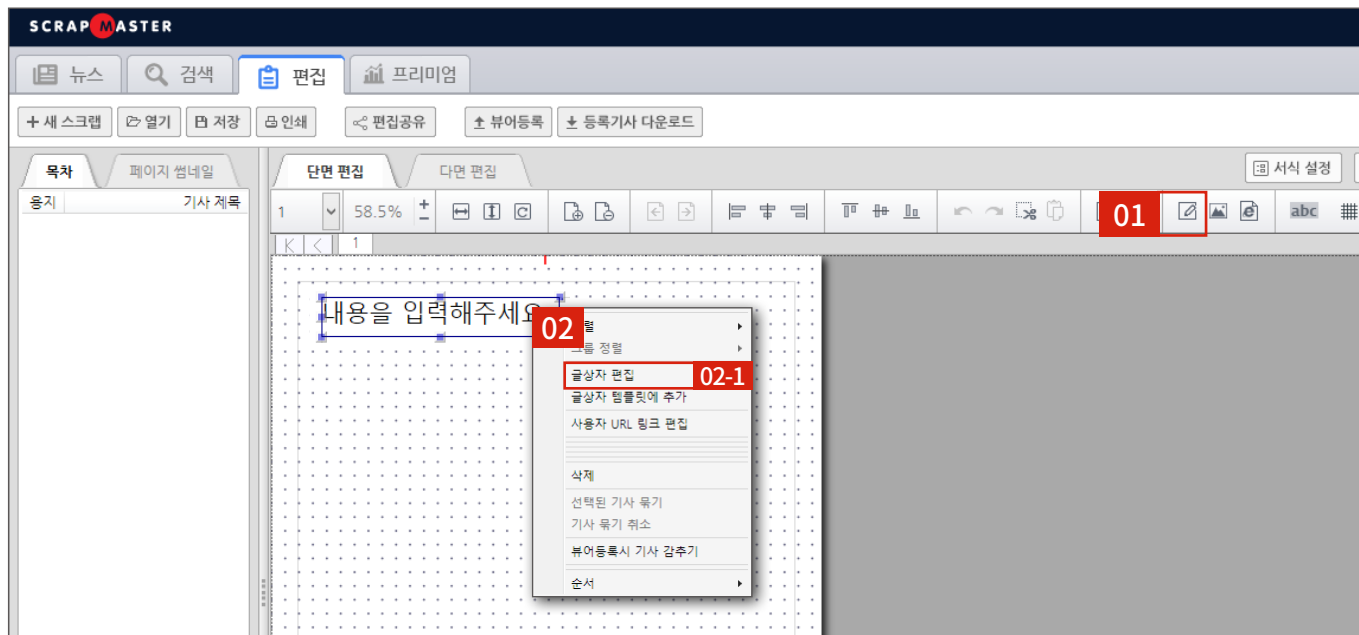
SCRAPMASTER

뉴스 검색 편집 프리미엄

+ 새 스크랩 열기 저장 인쇄 편집공유 뷰어등록 등록기사 다운로드

목차 페이지 썸네일

용지 기사 제목

단면 편집 다면 편집

서식 설정

1 58.5%

01

abc

1

내용을 입력해주세요

02

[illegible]렬

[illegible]룹 정렬

글상자 편집 02-1

글상자 템플릿에 추가

사용자 URL 링크 편집

삭제

선택된 기사 묶기

기사 묶기 취소

뷰어등록시 기사 감추기

순서